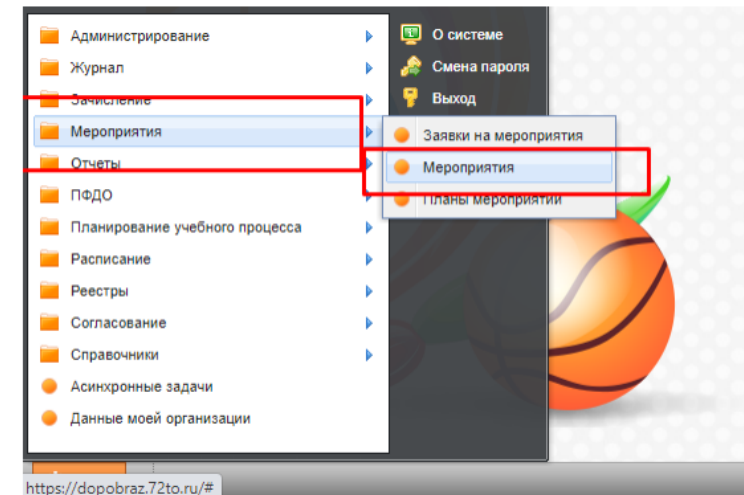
Администрирование
Журнал
Зачисление
Мероприятия
Отчеты
ПФДО
Планирование учебного процесса
Расписание
Реестры
Согласование
Справочники
Асинхронные задачи
Данные моей организации

О системе
Смена пароля
Выход

Заявки на мероприятия
Мероприятия
Планы мероприятий

https://dopobraz.72to.ru/#